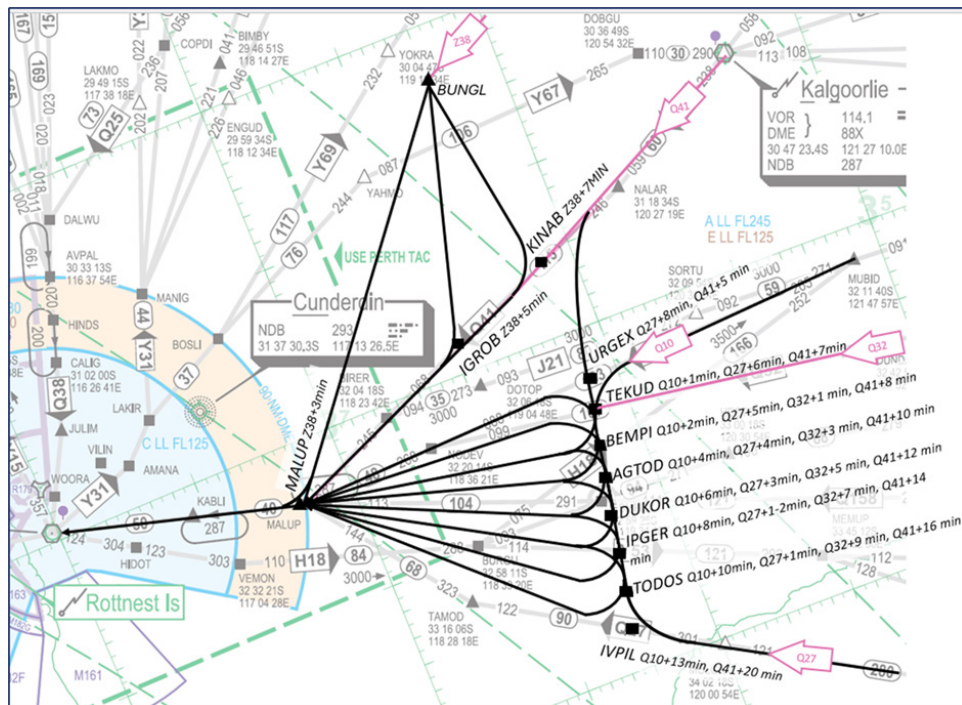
BUNGL
Z38
YOKRA
30 04 47S
119 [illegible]
BIMBY
29 46 51S
118 14 27E
COPDI
LAKMO
29 49 15S
117 38 18E
Q25
73
169
Y69
ENGUD
29 59 34S
118 12 34E
DOBGU
30 36 49S
120 54 32E
110
30
290
092
113
108
Y67
265
Q41
Kalgoorlie
VOR 114.1
DME 88X
30 47 23.4S 121 27 10.0E
NDB 287
116
60
KINAB Z38+7MIN
NALAR
31 18 34S
120 27 19E
A LL FL245
E LL FL125
YAHMO
087
244
232
117
76
USE PERTH TAC
DALWU
AVPAL
30 33 13S
116 37 54E
MANIG
Cunderdin
NDB 293
31 37 30.3S 117 13 26.5E
IGROB Z38+5min
Q41
SORTU
URGEX Q27+8min, Q41+5 min
3000
59
MUBID
32 11 40S
121 47 57E
Q10
166
HINDS
44
Y31
BOSLI
37
CALIG
31 02 00S
116 26 41E
Q38
LAKIR
JULIM
VILIN
AMANA
WOORA
Y31
C LL FL125
MALUP Z38+3min
BIRER
32 04 18S
118 23 42E
094
35
273
093
J21
DOTOP
32 06 10S
119 04 48E
TEKUD Q10+1min, Q27+6min, Q41+7min
Q32
BEMPI Q10+2min, Q27+5min, Q32+1 min, Q41+8 min
AGTOD Q10+4min, Q27+4min, Q32+3 min, Q41+10 min
NODEV
32 20 14S
118 36 21E
H11
DUKOR Q10+6min, Q27+3min, Q32+5 min, Q41+12 min
LIPGER Q10+8min, Q27+1-2min, Q32+7 min, Q41+14
TODOS Q10+10min, Q27+1min, Q32+9 min, Q41+16 min
104
291
113
KABLI
287
56
48
MALUP
304
123
303
HIDOT
110
H18
84
VEMON
32 32 21S
117 04 28E
3000
68
114
32 58 11S
323
122
90
TAMOD
33 16 06S
118 28 18E
IVPIL Q10+13min, Q41+20 min
Q27
280
Rottnest Is
M161
MEMUP
121
301
34 02 18S
120 00 54E